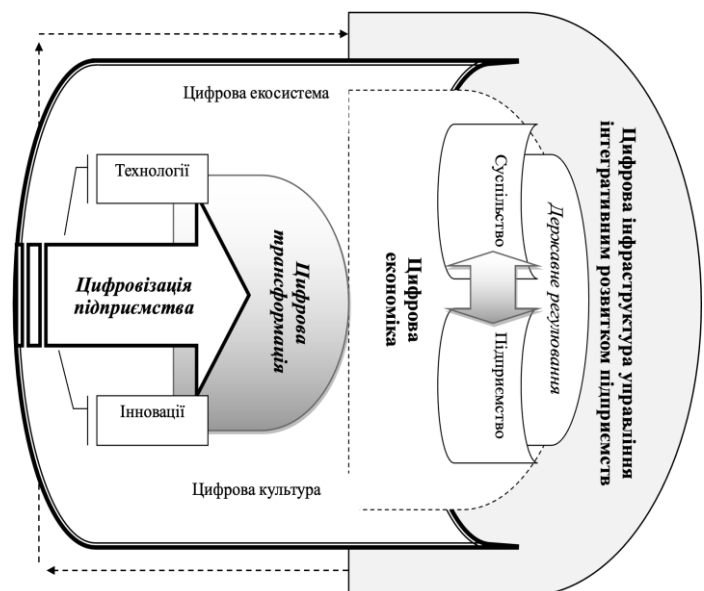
Цифрова екосистема

Технології

Цифровізація підприємства

Цифрова трансформація

Інновації

Цифрова культура

Цифрова економіка

Суспільство

Державне регулювання

Підприємство

Цифрова інфраструктура управління інтегративним розвитком підприємств